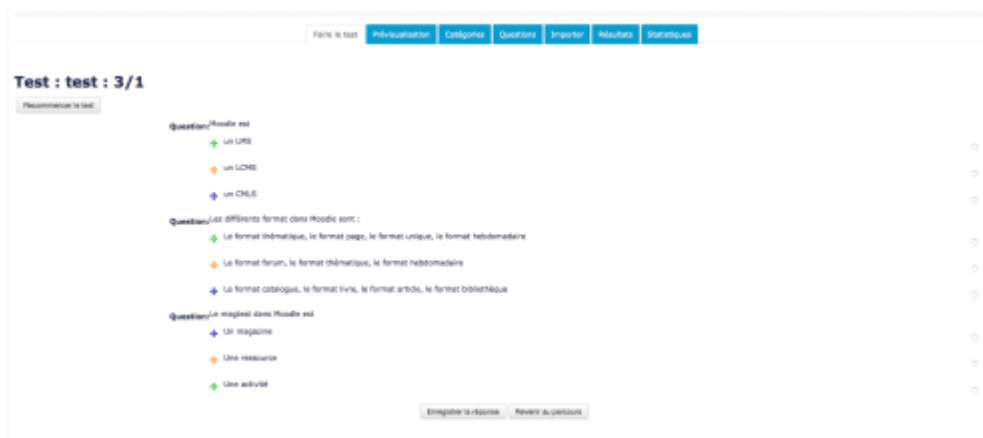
Faire le test | Prévisualisation | Catégories | Questions | Importer | Résultats | Statistiques

Test : test : 3/1

Recommencer le test

Question: Moodle est

un LMS

un LCMS

un CMLS

Question: Les différents format dans Moodle sont :

Le format thématique, le format page, le format unique, le format hebdomadaire

Le format forum, le format thématique, le format hebdomadaire

Le format catalogue, le format livre, le format article, le format bibliothèque

Question: Le magtest dans Moodle est

Un magazine

Une ressource

Une activité

Enregistrer la réponse | Revenir au parcours